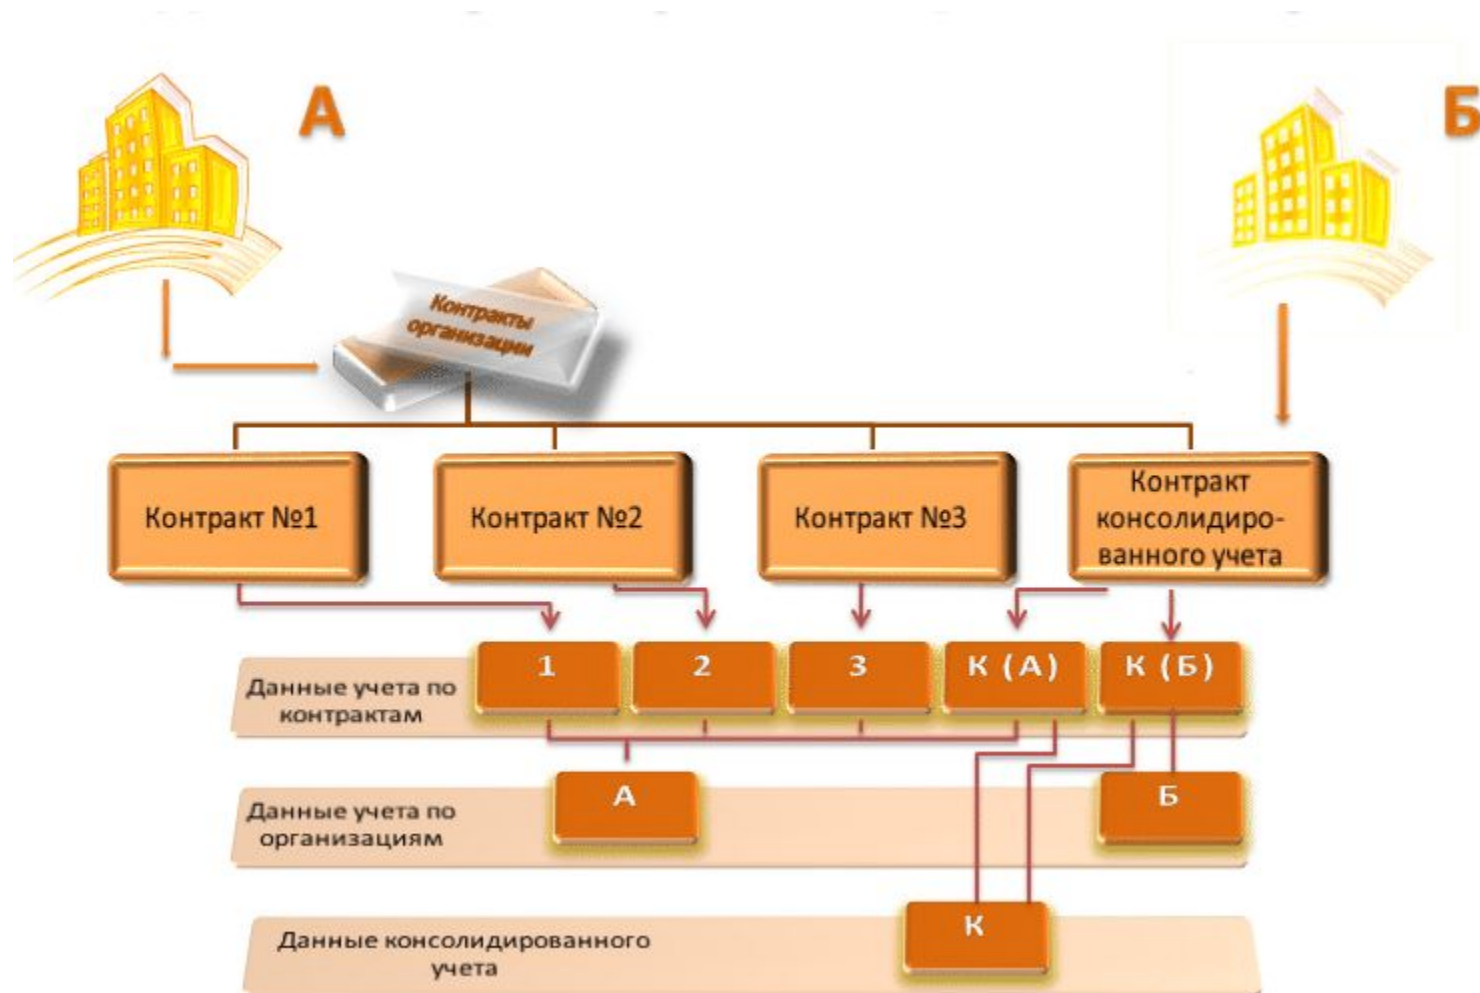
А

Б

Контракты организации

Контракт №1

Контракт №2

Контракт №3

Контракт консолидированного учета

Данные учета по контрактам

1

2

3

К (А)

К (Б)

Данные учета по организациям

А

Б

Данные консолидированного учета

К